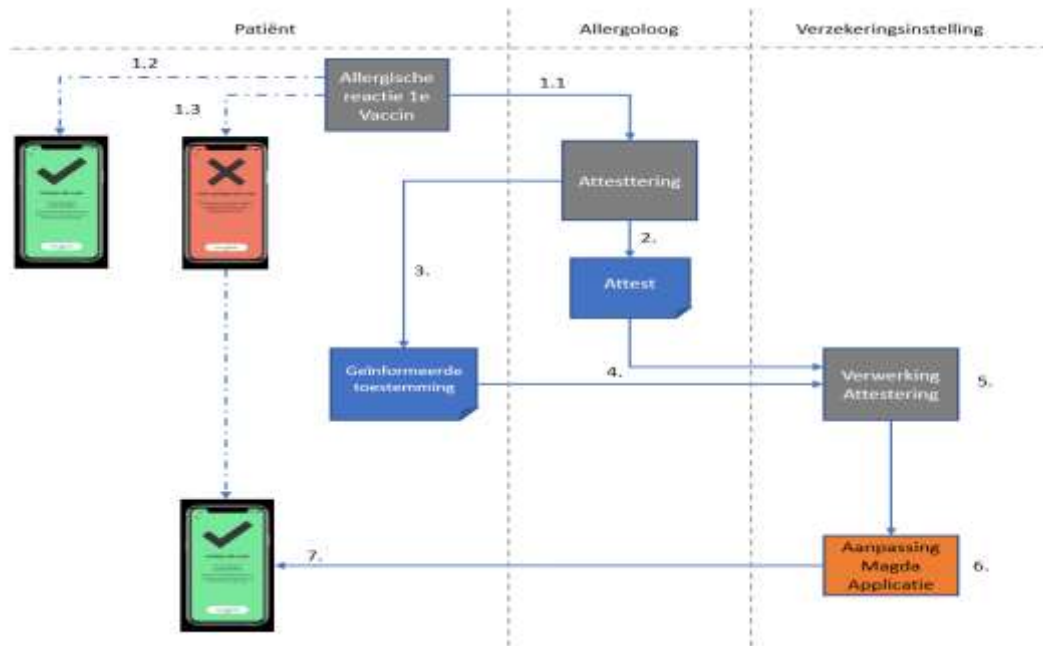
Patiënt

Allergoloog

Verzekeringsinstelling

1.2

Allergische reactie 1e Vaccin

1.1

1.3

Attesttering

2.

3.

Attest

Geïnformeerde toestemming

4.

Verwerking Attestering

5.

7.

Aanpassing Magda Applicatie

6.